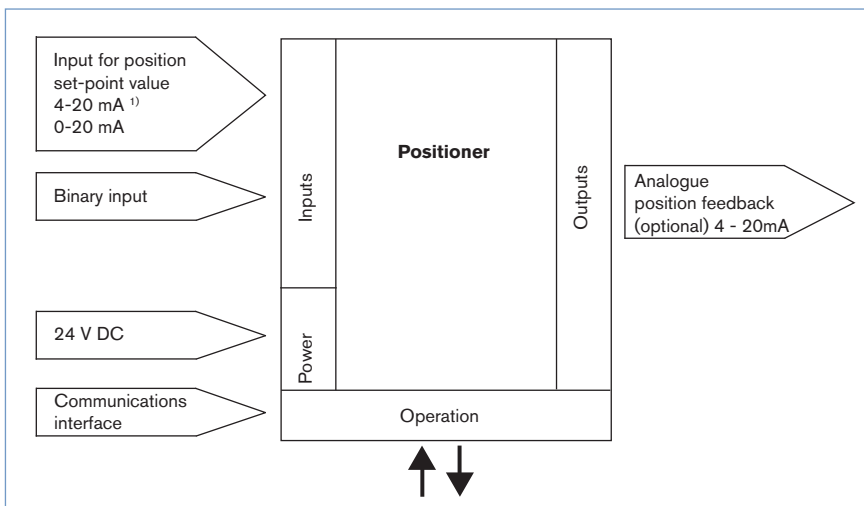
Input for position set-point value
4-20 mA $^{1)}$
0-20 mA

Binary input

24 V DC

Communications interface

Inputs

Power

Positioner

Outputs

Operation

Analogue position feedback (optional) 4 - 20mA